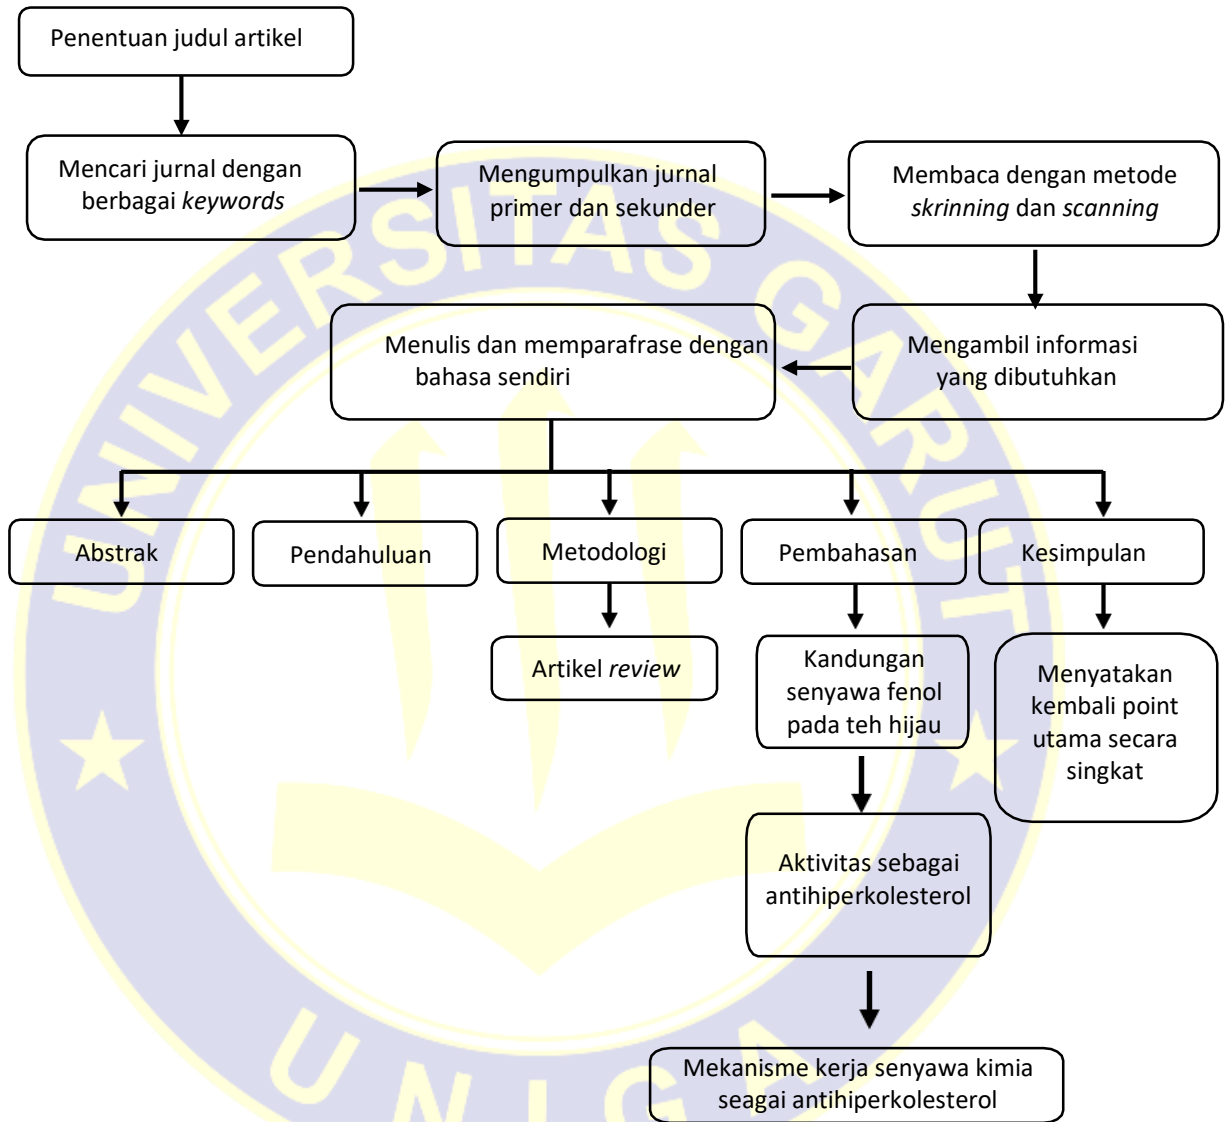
Penentuan judul artikel

Mencari jurnal dengan berbagai *keywords*

Mengumpulkan jurnal primer dan sekunder

Membaca dengan metode *skrinning* dan *scanning*

Mengambil informasi yang dibutuhkan

Menulis dan memparafrase dengan bahasa sendiri

Abstrak

Pendahuluan

Metodologi

Artikel *review*

Pembahasan

Kandungan senyawa fenol pada teh hijau

Aktivitas sebagai antihiperkolesterol

Mekanisme kerja senyawa kimia seagai antihiperkolesterol

Kesimpulan

Menyatakan kembali point utama secara singkat

UNIVERSITAS GARUT

UNIGA